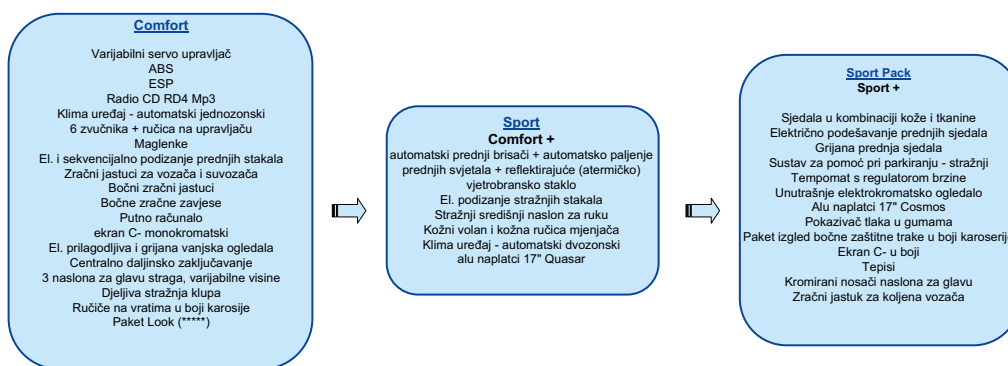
Comfort

Varijabilni servo upravljač
ABS
ESP
Radio CD RD4 Mp3
Klima uređaj - automatski jednozonski
6 zvučnika + ručica na upravljaču
Maglenke
El. i sekvencijalno podizanje prednjih stakala
Zračni jastuci za vozača i suvozača
Bočni zračni jastuci
Bočne zračne zavjese
Putno računalo
ekran C- monokromatski
El. prilagodljiva i grijana vanjska ogledala
Centralno daljinsko zaključavanje
3 naslona za glavu straga, varijabilne visine
Djeljiva stražnja klupa
Ručice na vratima u boji karosije
Paket Look (*****)

Sport
Comfort +
automatski prednji brisači + automatsko paljenje prednjih svjetala + reflektirajuće (atermičko) vjetrobransko staklo
El. podizanje stražnjih stakala
Stražnji središnji naslon za ruku
Kožni volan i kožna ručica mjenjača
Klima uređaj - automatski dvozonski
alu naplatci 17" Quasar

Sport Pack
Sport +

Sjedala u kombinaciji kože i tkanine
Električno podešavanje prednjih sjedala
Grijana prednja sjedala
Sustav za pomoć pri parkiranju - stražnji
Tempomat s regulatorom brzine
Unutrašnje elektrokromatsko ogledalo
Alu naplatci 17" Cosmos
Pokazivač tlaka u gumama
Paket izgled bočne zaštitne trake u boji karoserije
Ekran C- u boji
Tepisi
Kromirani nosači naslona za glavu
Zračni jastuk za koljena vozača